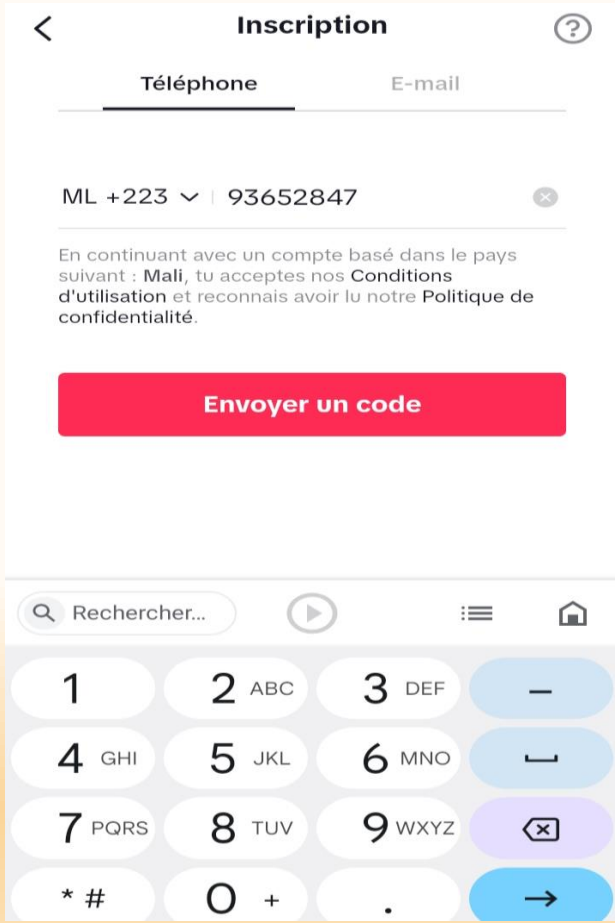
Inscription

Téléphone E-mail

ML +223 93652847

En continuant avec un compte basé dans le pays suivant : Mali, tu acceptes nos Conditions d'utilisation et reconnais avoir lu notre Politique de confidentialité.

Envoyer un code

Rechercher...

1
2 ABC
3 DEF
–
4 GHI
5 JKL
6 MNO
7 PQRS
8 TUV
9 WXYZ
* #
0 +
.
→